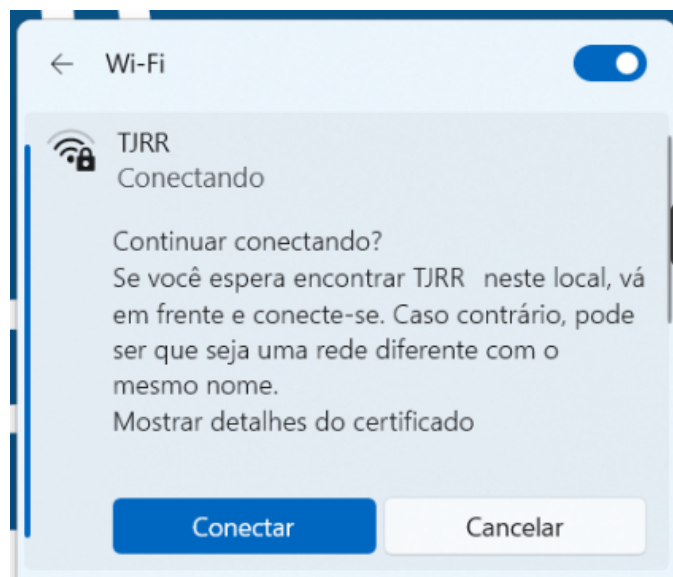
Wi-Fi

TJRR
Conectando

Continuar conectando?
Se você espera encontrar TJRR  neste local, vá em frente e conecte-se. Caso contrário, pode ser que seja uma rede diferente com o mesmo nome.
Mostrar detalhes do certificado

Conectar
Cancelar